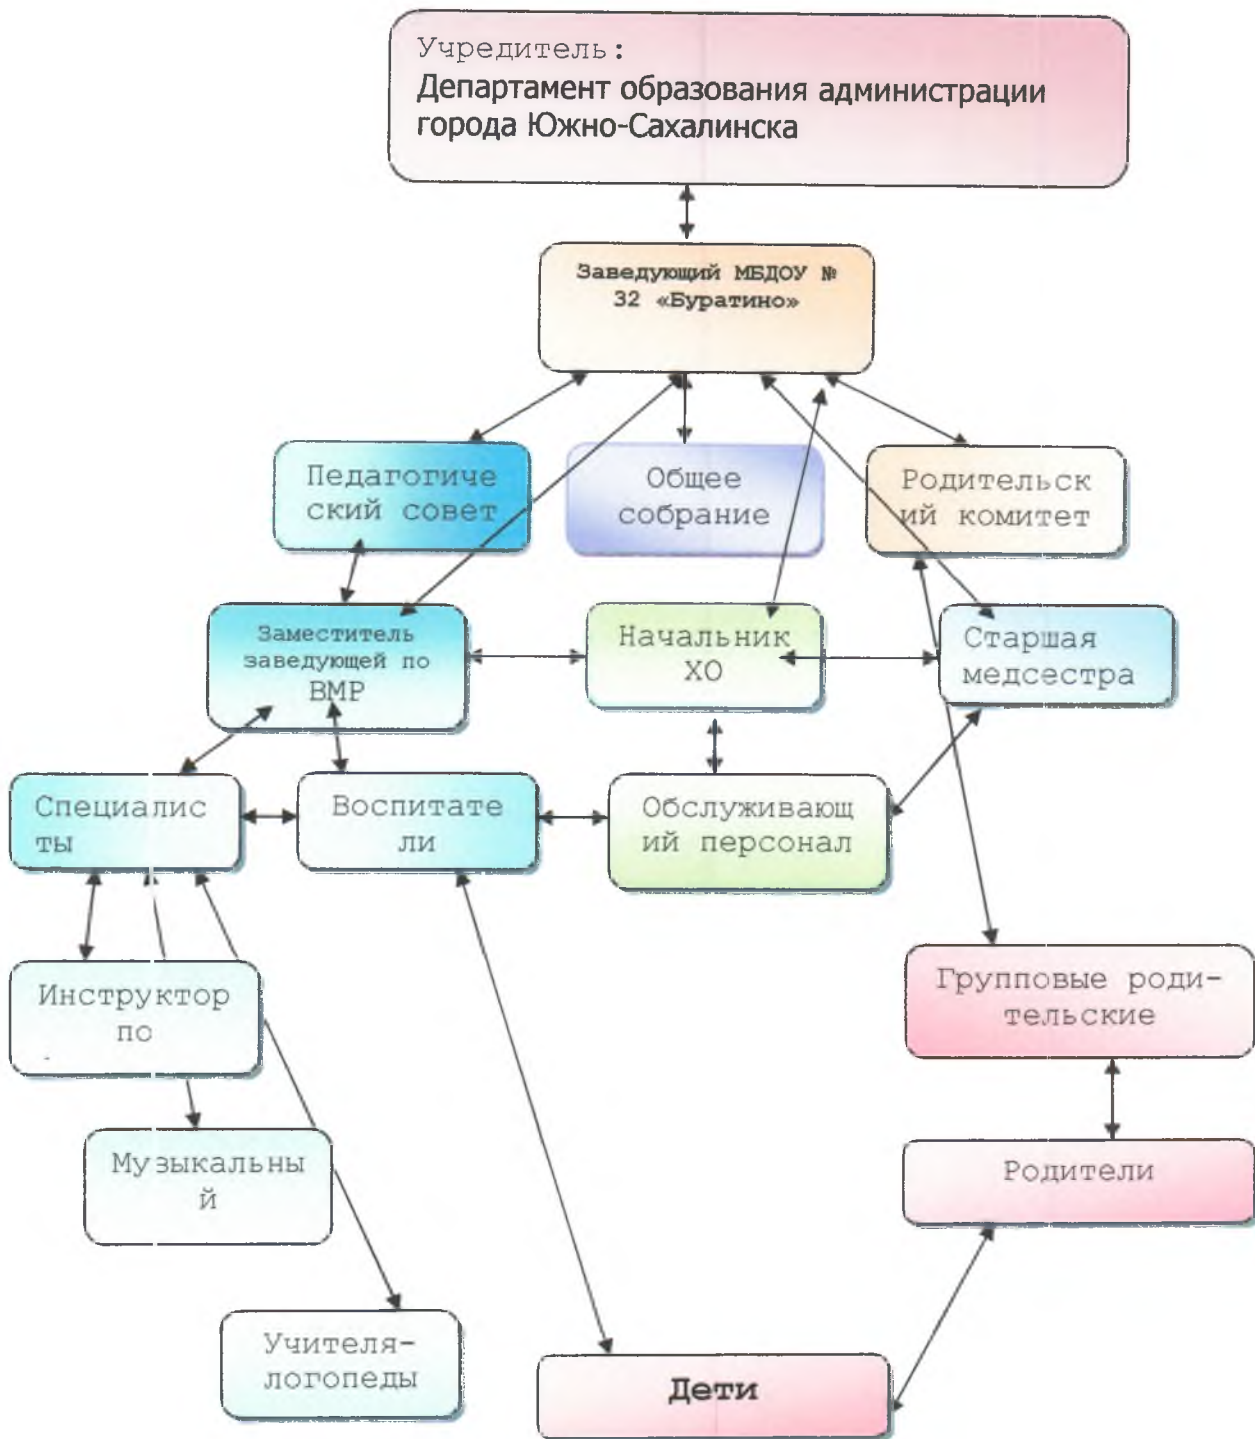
Учредитель:
Департамент образования администрации города Южно-Сахалинска

Заведующий МБДОУ № 32 «Буратино»

Педагогиче ский совет

Общее собрание

Родительск ий комитет

Заместитель заведующей по ВМР

Начальник ХО

Старшая медсестра

Специалис ты

Воспитате ли

Обслуживающ ий персонал

Инструктор по

Групповые роди-тельские

Музыкальны й

Родители

Учителя-логопеды

Дети